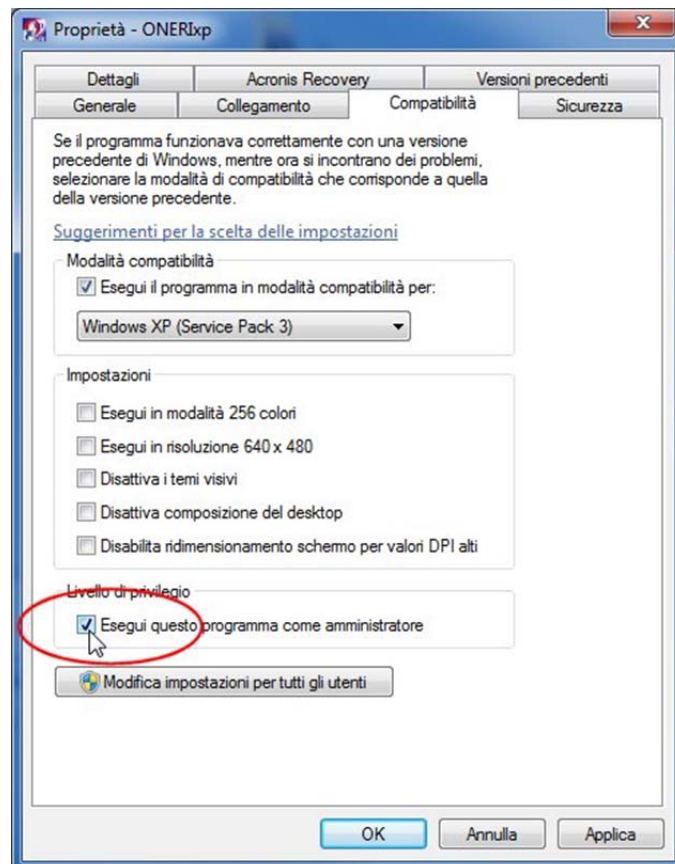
Proprietà - ONERIxp

Dettagli
Acronis Recovery
Versioni precedenti
Generale
Collegamento
Compatibilità
Sicurezza

Se il programma funzionava correttamente con una versione precedente di Windows, mentre ora si incontrano dei problemi, selezionare la modalità di compatibilità che corrisponde a quella della versione precedente.

Suggerimenti per la scelta delle impostazioni

Modalità compatibilità

Esegui il programma in modalità compatibilità per:

Windows XP (Service Pack 3)

Impostazioni

Esegui in modalità 256 colori

Esegui in risoluzione 640 x 480

Disattiva i temi visivi

Disattiva composizione del desktop

Disabilita ridimensionamento schermo per valori DPI alti

Livello di privilegio

Esegui questo programma come amministratore

Modifica impostazioni per tutti gli utenti

OK
Annulla
Applica